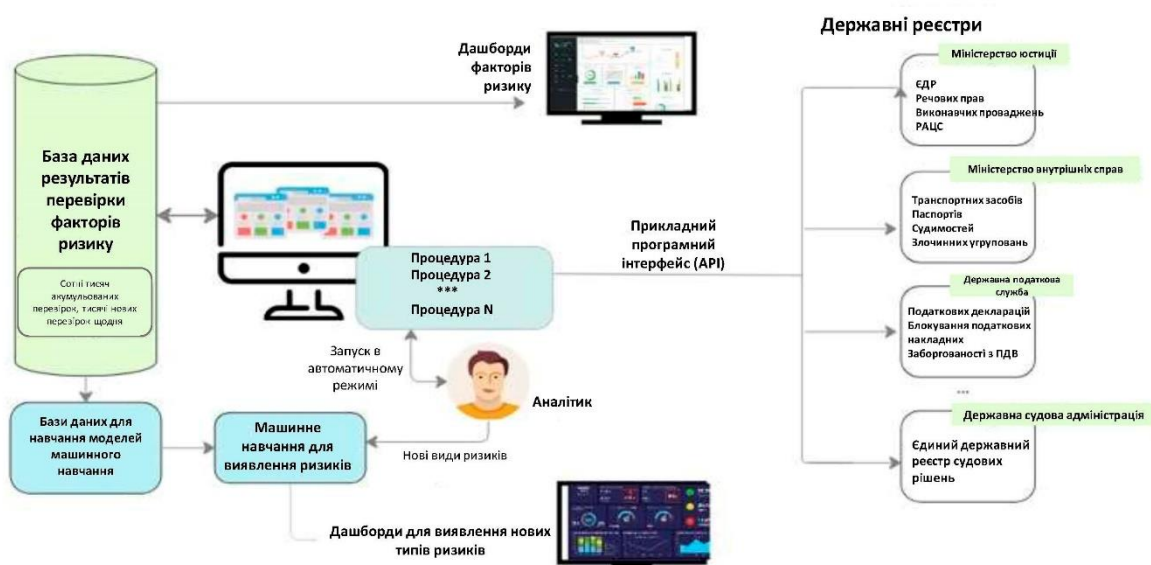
Державні реєстри

Дашборди факторів ризику

Міністерство юстиції

ЄДР
Речових прав
Виконавчих проваджень
РАЦС

База даних результатів перевірки факторів ризику

Сотні тисяч акумульованих перевірок, тисячі нових перевірок щодня

Міністерство внутрішніх справ

Транспортних засобів
Паспортів
Судимостей
Злочинних угруповань

Прикладний програмний інтерфейс (API)

Процедура 1
Процедура 2
***
Процедура N

Державна податкова служба

Податкових декларацій
Блокування податкових накладних
Заборгованості з ПДВ

Запуск в автоматичному режимі

Аналітик

...

Бази даних для навчання моделей машинного навчання

Машинне навчання для виявлення ризиків

Нові види ризиків

Державна судова адміністрація

Єдиний державний реєстр судових рішень

Дашборди для виявлення нових типів ризиків